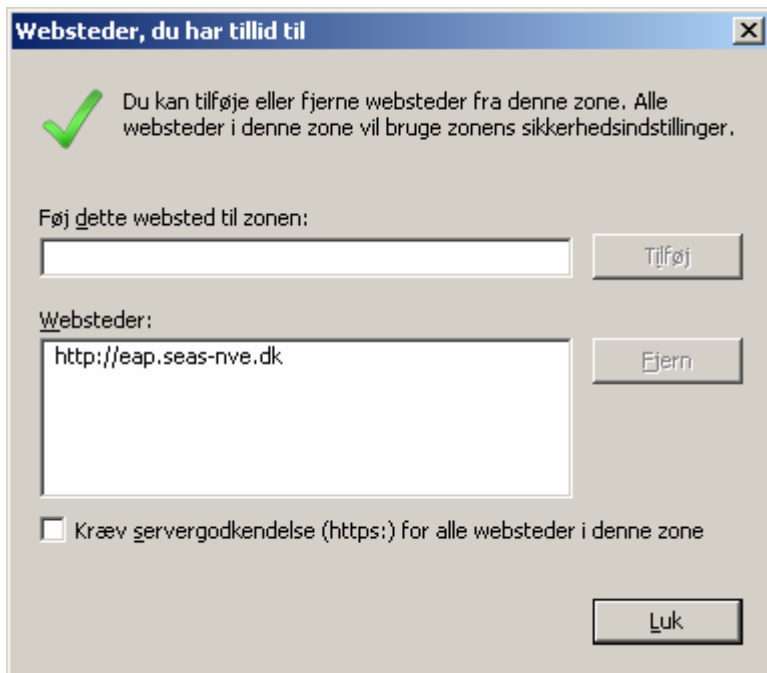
Websteder, du har tillid til

Du kan tilføje eller fjerne websteder fra denne zone. Alle websteder i denne zone vil bruge zonens sikkerhedsindstillinger.

Føj dette websted til zonen:

Tilføj

Websteder:

http://eap.seas-nve.dk

Fjern

Kræv servergodkendelse (https:) for alle websteder i denne zone

Luk